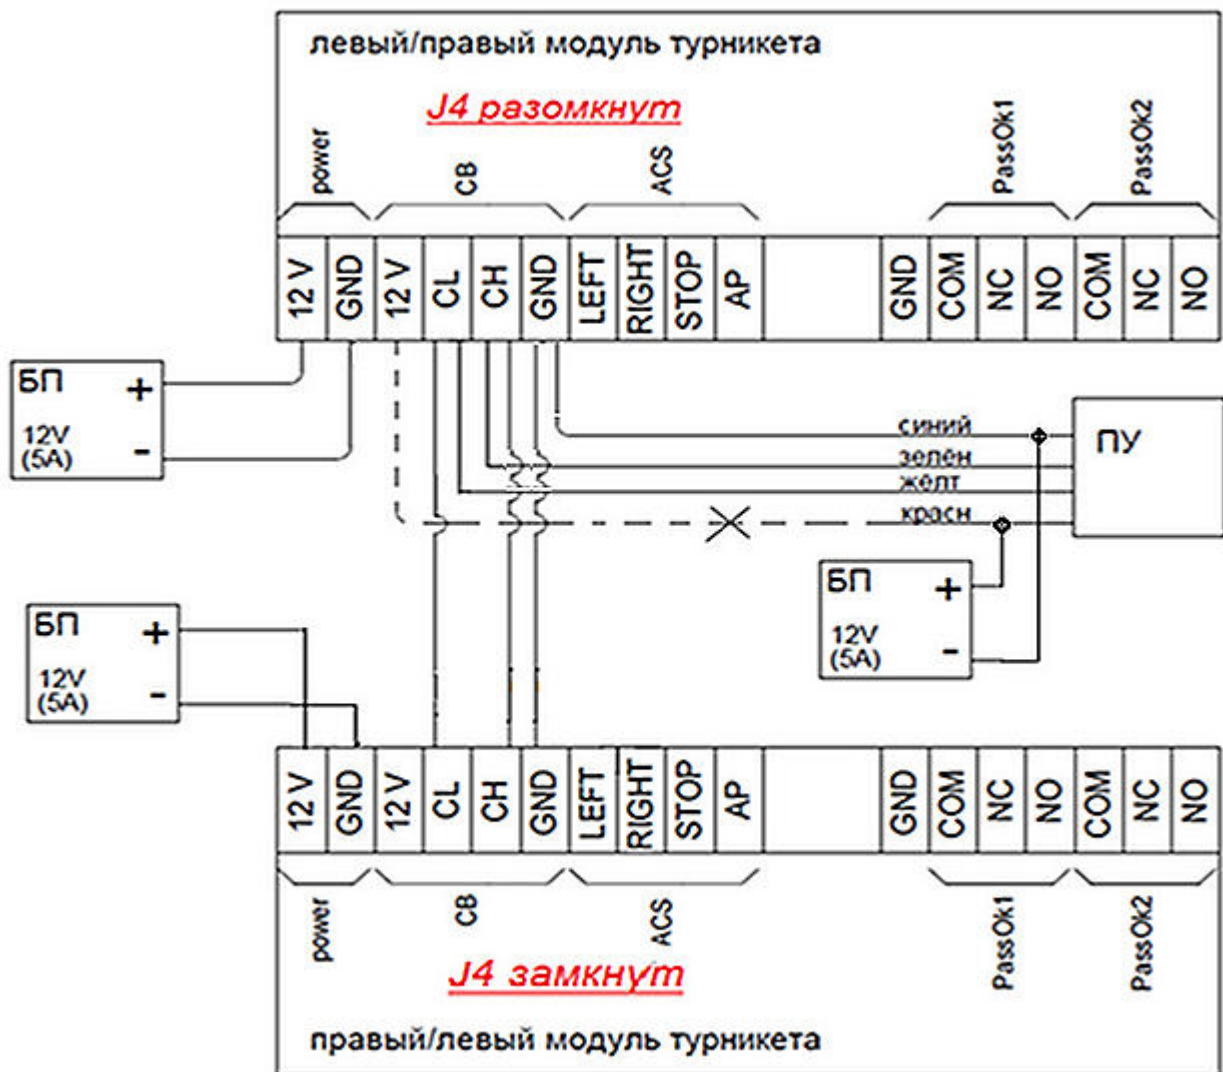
левый/правый модуль турникета

J4 разомкнут

power

CB

ACS

PassOk1

PassOk2

12 V GND 12 V CL CH GND LEFT RIGHT STOP AP GND COM NC NO COM NC NO

БП + 12V (5A) -

синий
зелён
жёлт
красн

ПУ

БП + 12V (5A) -

БП + 12V (5A) -

12 V GND 12 V CL CH GND LEFT RIGHT STOP AP GND COM NC NO COM NC NO

power

CB

ACS

PassOk1

PassOk2

J4 замкнут

правый/левый модуль турникета